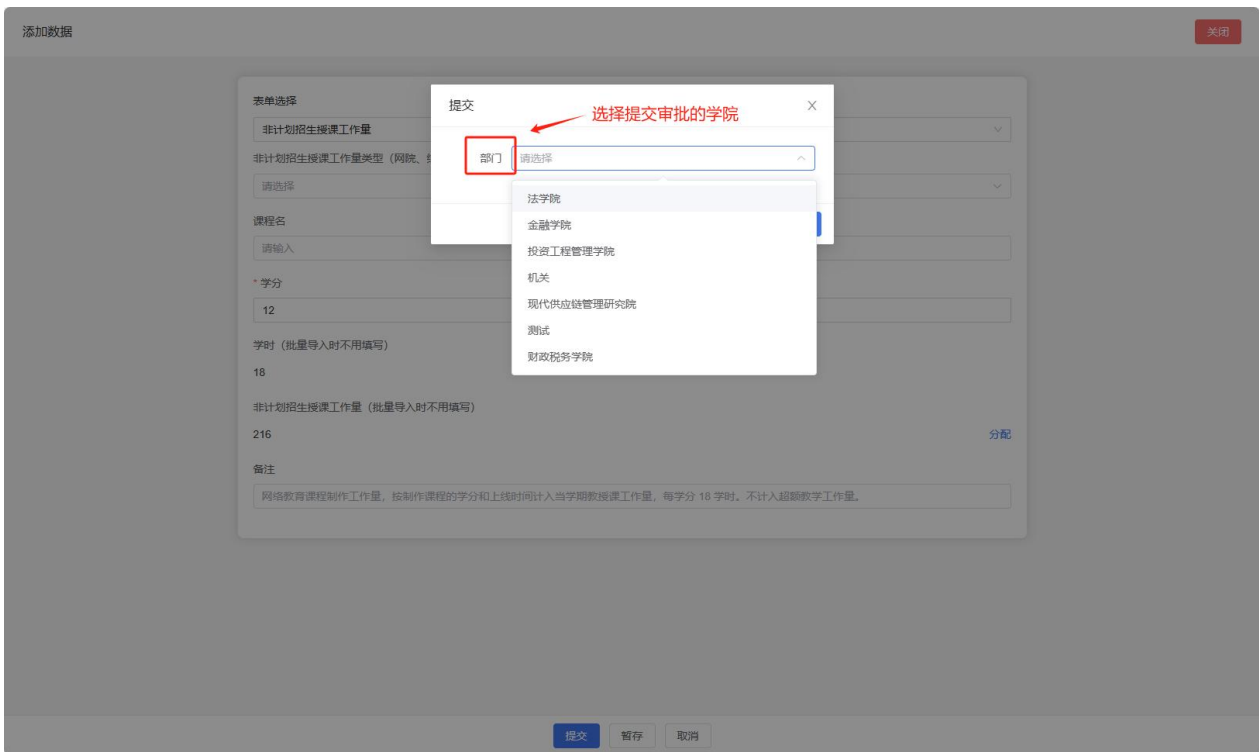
添加数据

关闭

表单选择

非计划招生授课工作量

非计划招生授课工作量类型（网院、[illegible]

请选择

课程名

请输入

* 学分

12

学时（批量导入时不用填写）

18

非计划招生授课工作量（批量导入时不用填写）

216

分配

备注

网络教育课程制作工作量，按制作课程的学分和上线时间计入当学期教授课工作量，每学分 18 学时。不计入超额教学工作量。

提交

选择提交审批的学院

部门

请选择

法学院

金融学院

投资工程管理学院

机关

现代供应链管理研究院

测试

财政税务学院

提交

暂存

取消